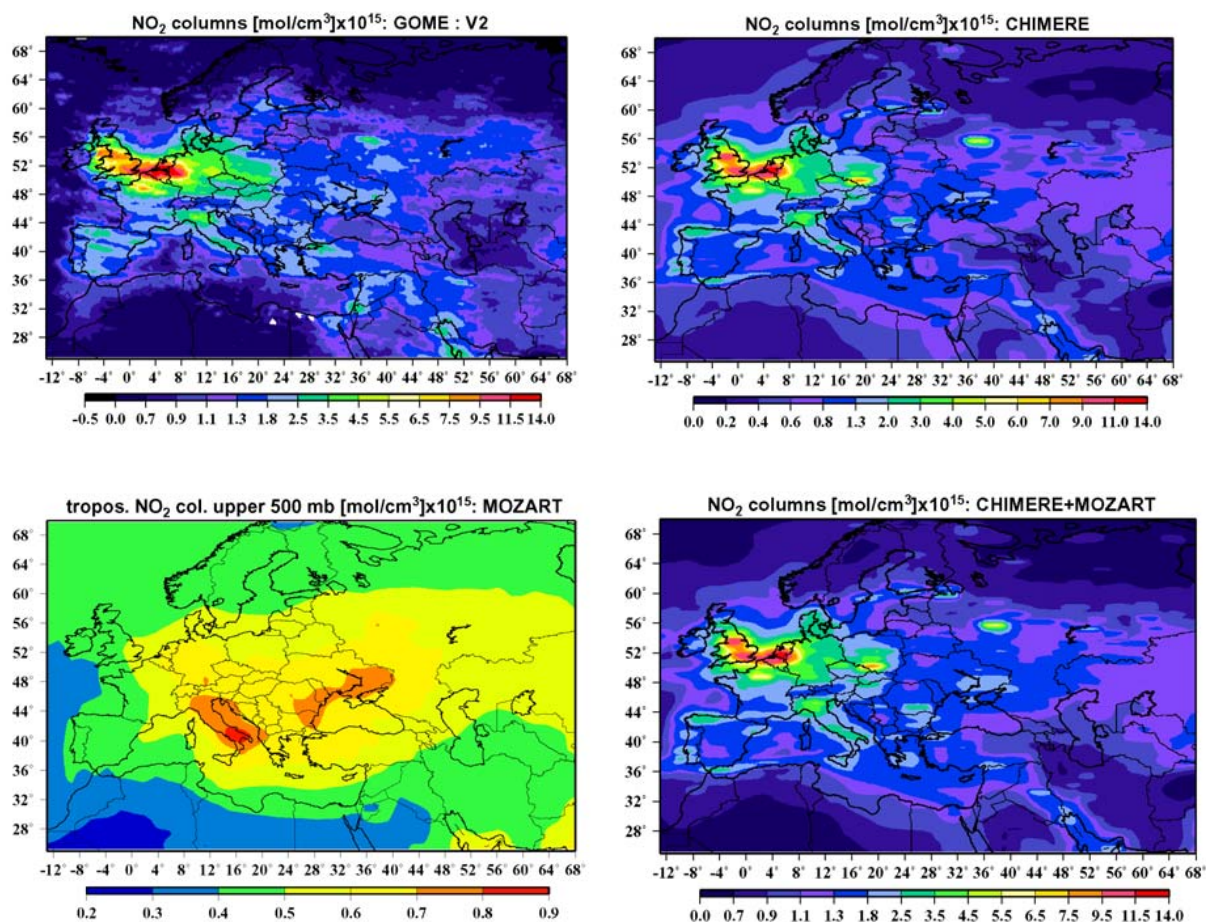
$NO_2$ columns [mol/cm$^3$]x10$^{15}$: GOME : V2

68°
64°
60°
56°
52°
48°
44°
40°
36°
32°
28°

-12° -8° -4° 0° 4° 8° 12° 16° 20° 24° 28° 32° 36° 40° 44° 48° 52° 56° 60° 64° 68°

-0.5 0.0 0.7 0.9 1.1 1.3 1.8 2.5 3.5 4.5 5.5 6.5 7.5 9.5 11.5 14.0

$NO_2$ columns [mol/cm$^3$]x10$^{15}$: CHIMERE

68°
64°
60°
56°
52°
48°
44°
40°
36°
32°
28°

-12° -8° -4° 0° 4° 8° 12° 16° 20° 24° 28° 32° 36° 40° 44° 48° 52° 56° 60° 64° 68°

0.0 0.2 0.4 0.6 0.8 1.3 2.0 3.0 4.0 5.0 6.0 7.0 9.0 11.0 14.0

tropos. $NO_2$ col. upper 500 mb [mol/cm$^3$]x10$^{15}$: MOZART

68°
64°
60°
56°
52°
48°
44°
40°
36°
32°
28°

-12° -8° -4° 0° 4° 8° 12° 16° 20° 24° 28° 32° 36° 40° 44° 48° 52° 56° 60° 64° 68°

0.2 0.3 0.4 0.5 0.6 0.7 0.8 0.9

$NO_2$ columns [mol/cm$^3$]x10$^{15}$: CHIMERE+MOZART

68°
64°
60°
56°
52°
48°
44°
40°
36°
32°
28°

-12° -8° -4° 0° 4° 8° 12° 16° 20° 24° 28° 32° 36° 40° 44° 48° 52° 56° 60° 64° 68°

0.0 0.7 0.9 1.1 1.3 1.8 2.5 3.5 4.5 5.5 6.5 7.5 9.5 11.5 14.0